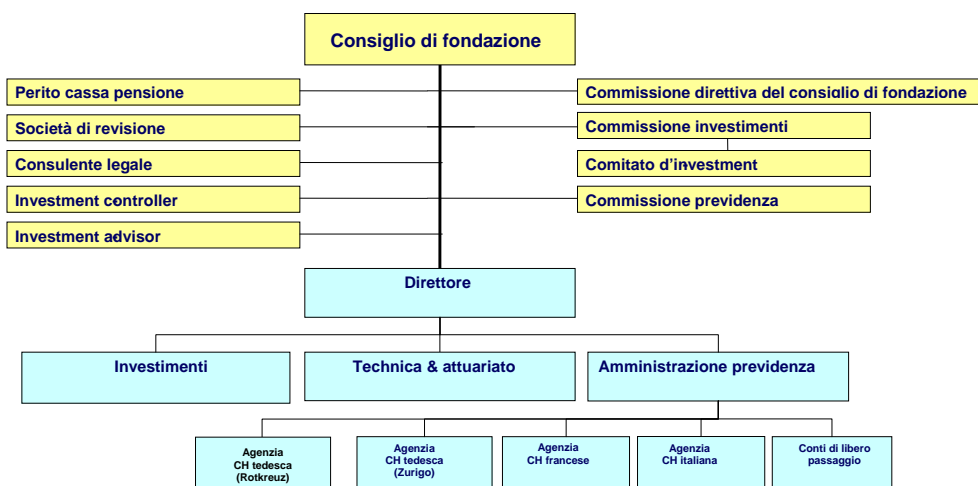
Consiglio di fondazione

Perito cassa pensione

Società di revisione

Consulente legale

Investment controller

Investment advisor

Commissione direttiva del consiglio di fondazione

Commissione investimenti

Comitato d'investment

Commissione previdenza

Direttore

Investimenti

Technica & attuariato

Amministrazione previdenza

Agenzia CH tedesca (Rotkreuz)

Agenzia CH tedesca (Zurigo)

Agenzia CH francese

Agenzia CH italiana

Conti di libero passaggio